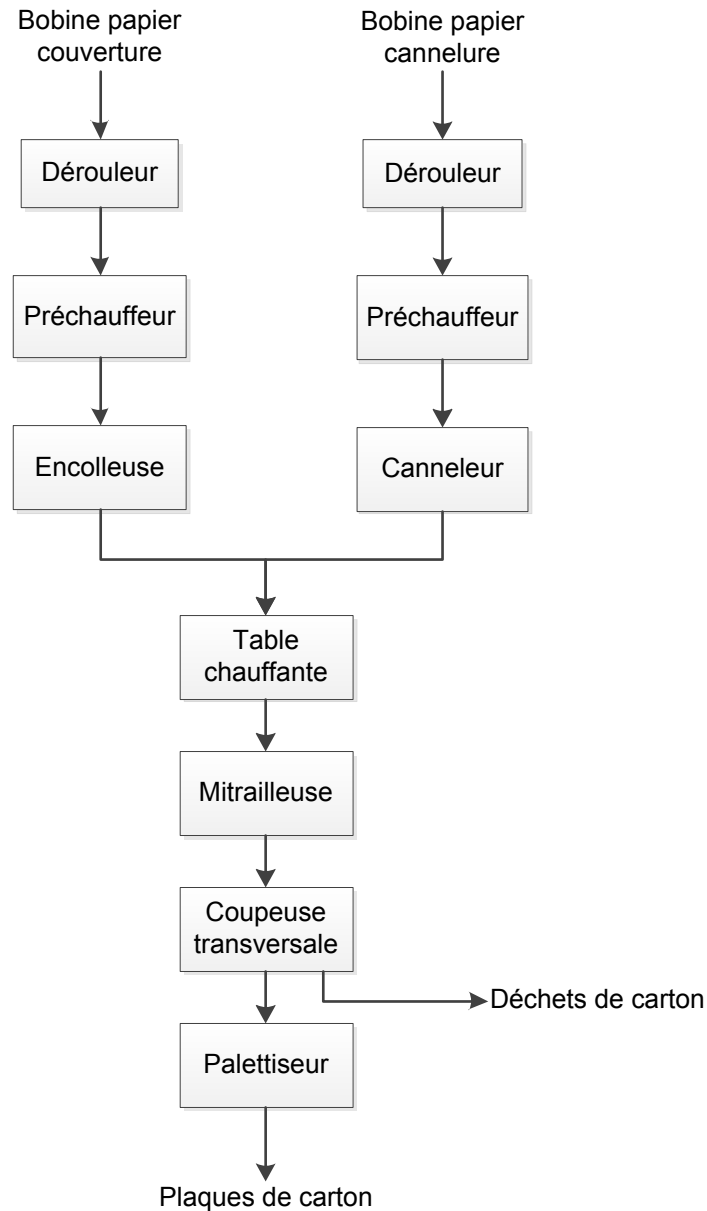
Bobine papier couverture

Bobine papier cannelure

Dérouleur

Dérouleur

Préchauffeur

Préchauffeur

Encolleuse

Canneleur

Table chauffante

Mitrailleuse

Coupeuse transversale

Déchets de carton

Palettiseur

Plaques de carton